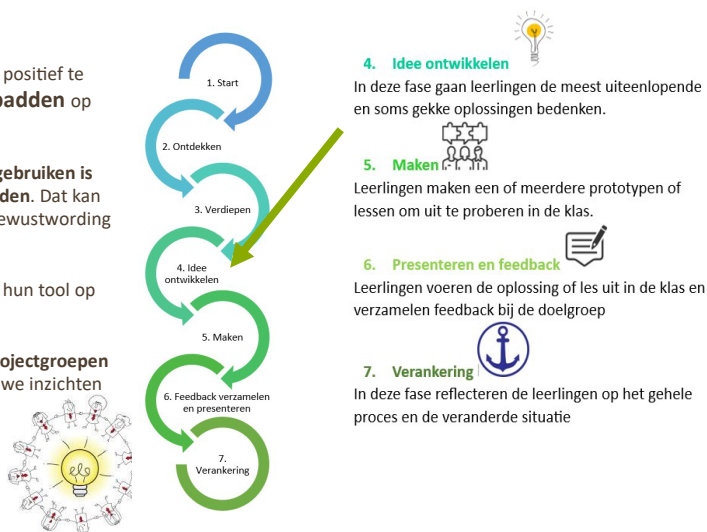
positief te
padden op

gebruiken is
den. Dat kan
ewustwording

hun tool op

ojectgroepen
we inzichten

1. Start

2. Ontdekken

3. Verdiepen

4. Idee ontwikkelen

5. Maken

6. Feedback verzamelen en presenteren

7. Verankering

4. Idee ontwikkelen
In deze fase gaan leerlingen de meest uiteenlopende en soms gekke oplossingen bedenken.

5. Maken
Leerlingen maken een of meerdere prototypen of lessen om uit te proberen in de klas.

6. Presenteren en feedback
Leerlingen voeren de oplossing of les uit in de klas en verzamelen feedback bij de doelgroep

7. Verankering
In deze fase reflecteren de leerlingen op het gehele proces en de veranderde situatie